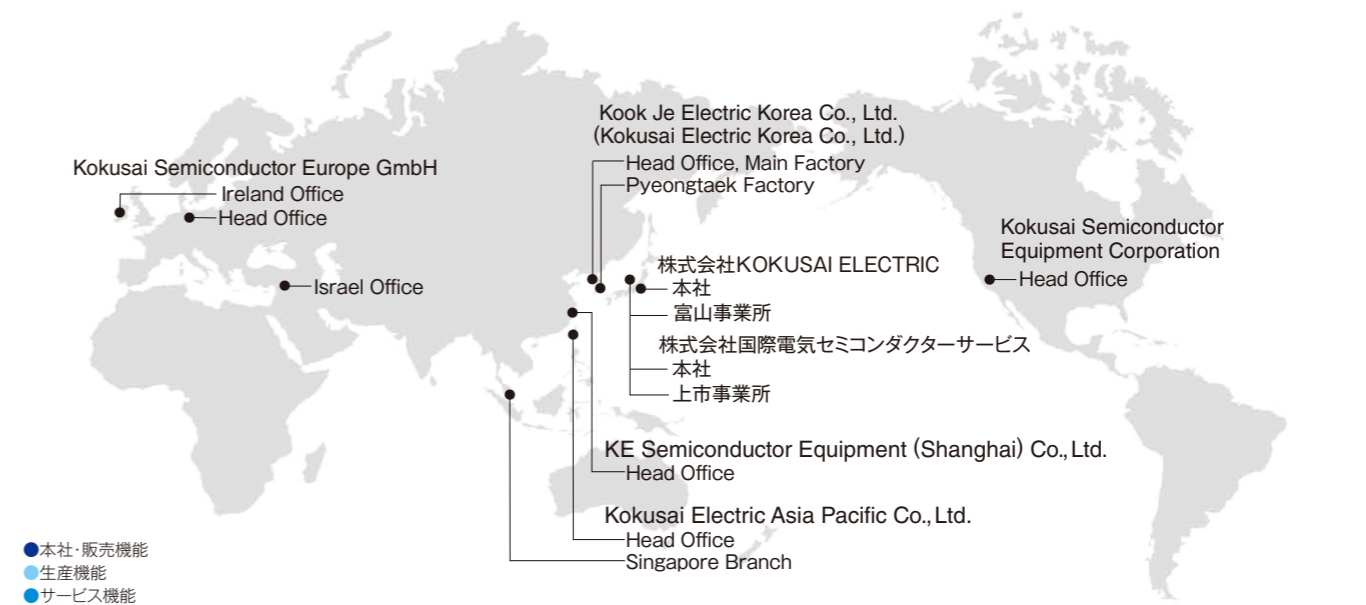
Kook Je Electric Korea Co., Ltd.
(Kokusai Electric Korea Co., Ltd.)
Head Office, Main Factory
Pyeongtaek Factory

Kokusai Semiconductor Europe GmbH
Ireland Office
Head Office

Israel Office

株式会社KOKUSAI ELECTRIC
本社
富山事業所

株式会社国際電気セミコンダクターサービス
本社
上市事業所

Kokusai Semiconductor Equipment Corporation
Head Office

KE Semiconductor Equipment (Shanghai) Co., Ltd.
Head Office

Kokusai Electric Asia Pacific Co., Ltd.
Head Office
Singapore Branch

本社·販売機能
生産機能
サービス機能